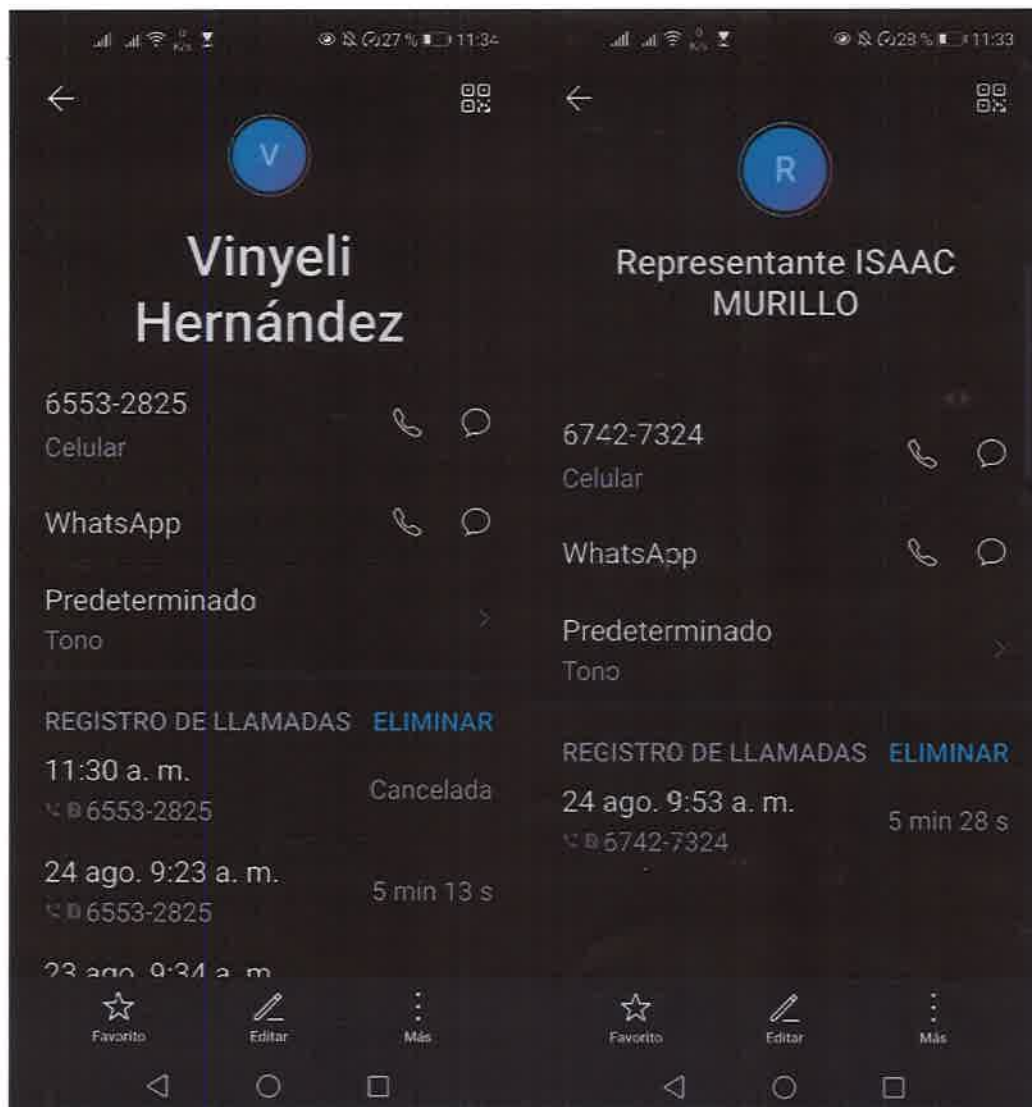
27 % 11:34

V

Vinyeli Hernández

6553-2825
Celular

WhatsApp

Predeterminado
Tono

REGISTRO DE LLAMADAS ELIMINAR

11:30 a. m.
6553-2825
Cancelada

24 ago. 9:23 a. m.
6553-2825
5 min 13 s

23 ago. 9:34 a. m.

Favorito Editar Más

23 % 11:33

R

Representante ISAAC MURILLO

6742-7324
Celular

WhatsApp

Predeterminado
Tono

REGISTRO DE LLAMADAS ELIMINAR

24 ago. 9:53 a. m.
6742-7324
5 min 28 s

Favorito Editar Más